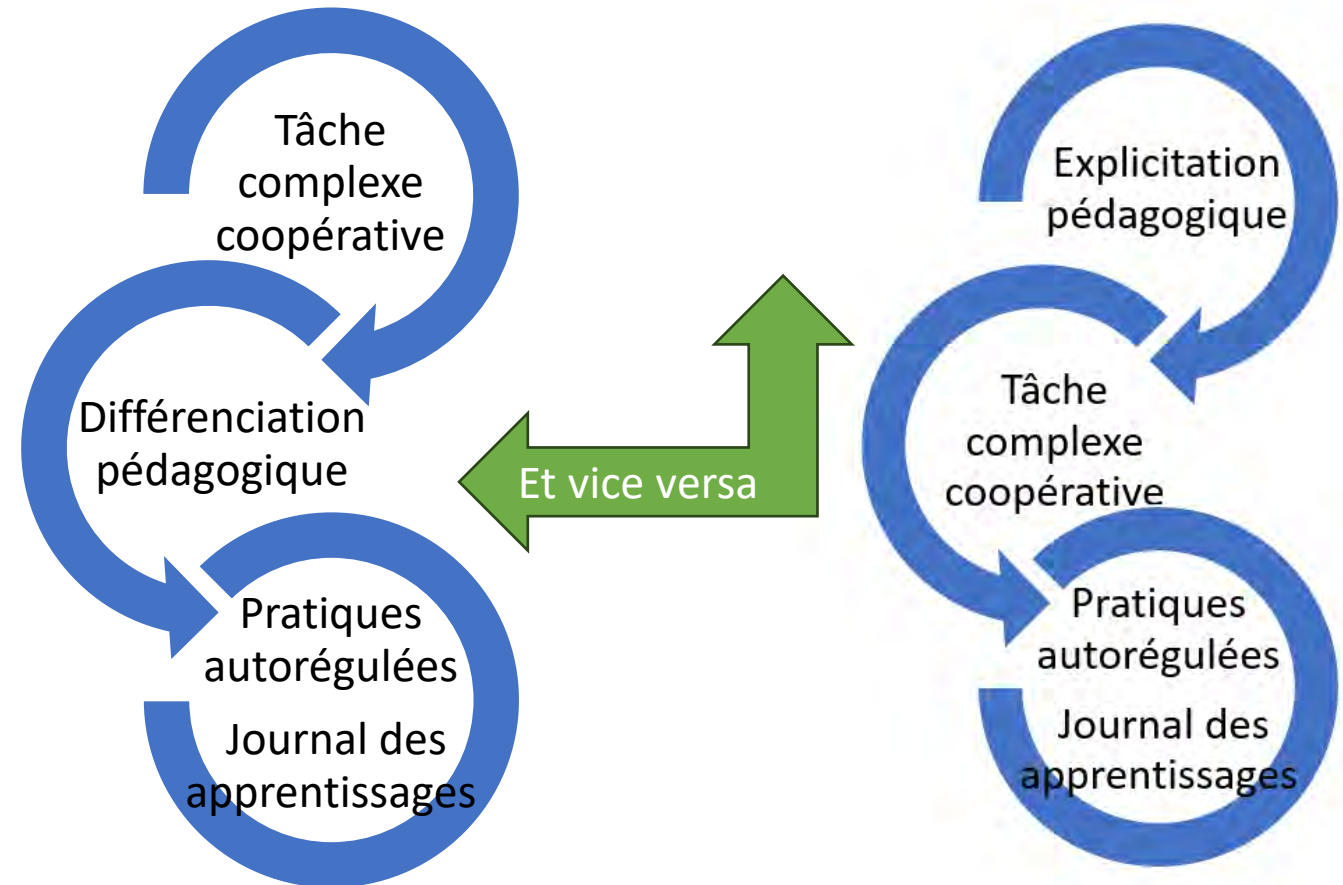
Tâche complexe coopérative

Différenciation pédagogique

Pratiques autorégulées

Journal des apprentissages

Et vice versa

Explicitation pédagogique

Tâche complexe coopérative

Pratiques autorégulées

Journal des apprentissages